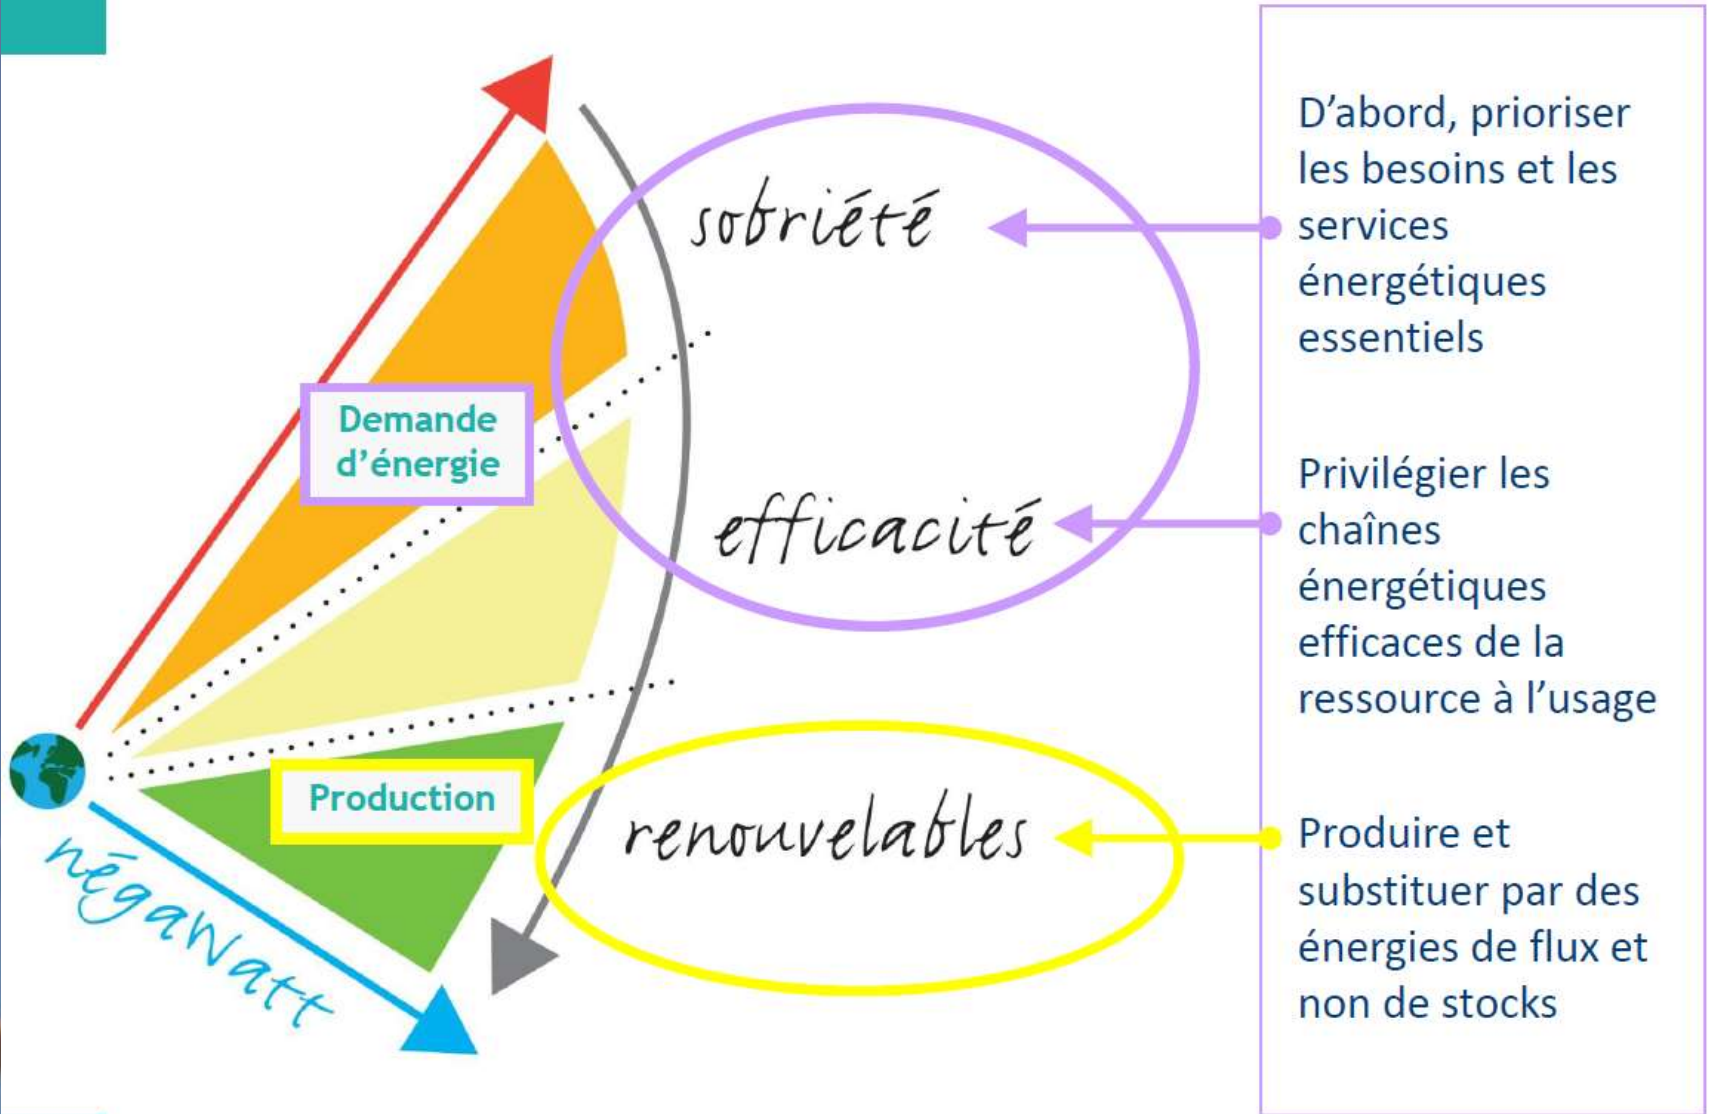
Demande d'énergie

sobriété

efficacité

Production

renouvelables

négaWatt

D'abord, prioriser les besoins et les services énergétiques essentiels

Privilégier les chaînes énergétiques efficaces de la ressource à l'usage

Produire et substituer par des énergies de flux et non de stocks